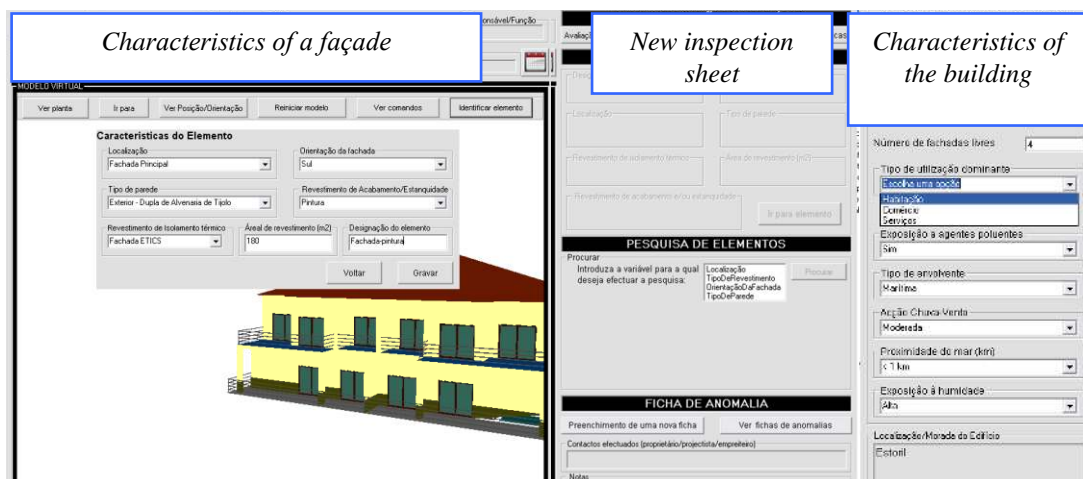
Characteristics of a façade

New inspection sheet

Characteristics of the building

onsável/Função

Avaliaç

cas

MODELO VIRTUAL

Ver planta

Ir para

Ver Posição/Orientação

Reiniciar modelo

Ver comandos

Identificar elemento

Caracteristicas do Elemento

Localização
Fachada Principal

Orientação da fachada
Sul

Tipo de parede
Exterior - Dupla de Alvenaria de Tijolo

Revestimento de Acabamento/Estanquidade
Pintura

Revestimento de Isolamento térmico
Fachada ETICS

Área de revestimento (m2)
180

Designação do elemento
Fachada-pintura

Voltar

Gravar

Descr

Localização

Tipo de parede

Revestimento de isolamento térmico

Área de revestimento (m2)

Revestimento de acabamento e/ou estanquidade

Ir para elemento

PESQUISA DE ELEMENTOS

Procurar

Introduza a variável para a qual deseja efectuar a pesquisa:

Localização
TipoDeRevestimento
OrientaçãoDaFachada
TipoDeParede

Procurar

FICHA DE ANOMALIA

Preenchimento de uma nova ficha

Ver fichas de anomalias

Contactos efectuados (proprietário/projectista/empreiteiro)

Notas

Número de fachadas livres
4

Tipo de utilização dominante
Escolha uma opção
Habitação
Comércio
Serviços

Exposição a agentes poluentes
Sim

Tipo de envolvente
Marítima

Acção Chuva-Vento
Moderada

Proximidade do mar (km)
< 1 km

Exposição à humidade
Alta

Localização/Morada do Edifício
Estoril